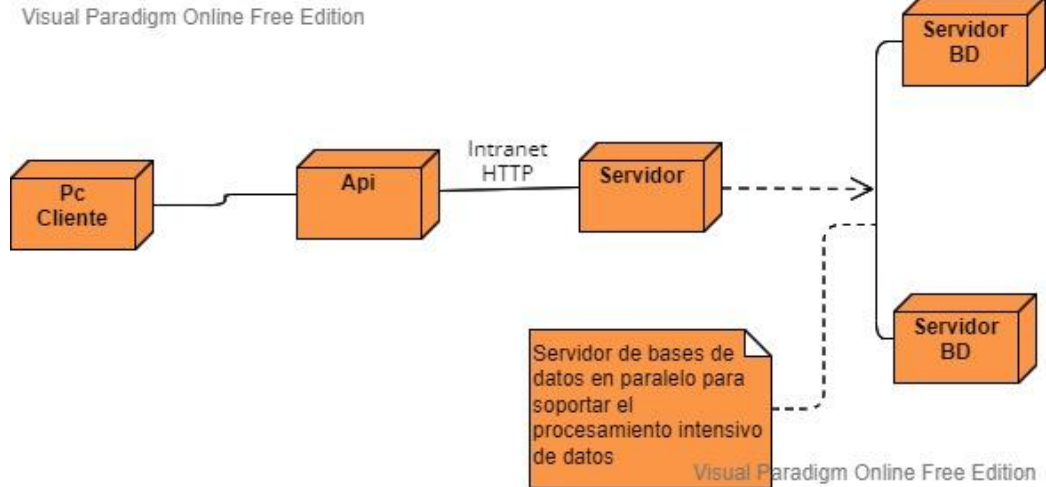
Visual Paradigm Online Free Edition

Servidor BD

Pc Cliente

Api

Intranet HTTP

Servidor

Servidor BD

Servidor de bases de datos en paralelo para soportar el procesamiento intensivo de datos

Visual Paradigm Online Free Edition